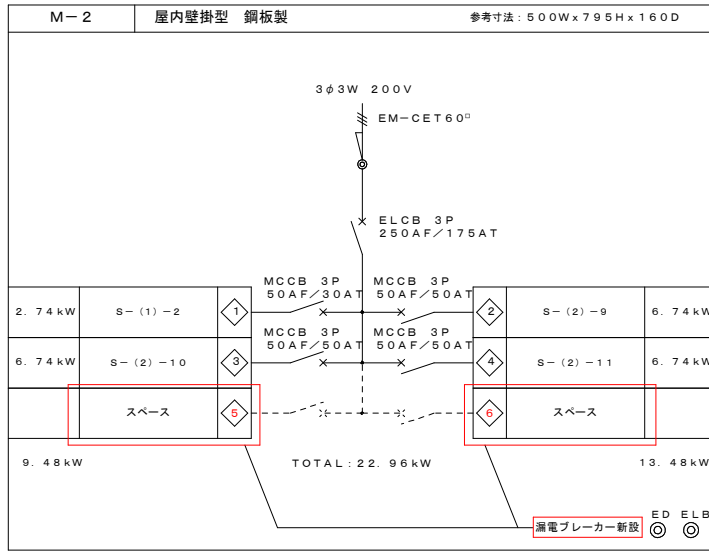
| M－2 | 屋内壁掛型　鋼板製 | 参考寸法：500Wx795Hx160D |
|---|---|---|

3$\phi$3W　200V

EM－CET60$^{\square}$

ELCB　3P
250AF／175AT

MCCB　3P
50AF／30AT

MCCB　3P
50AF／50AT

MCCB　3P
50AF／50AT

MCCB　3P
50AF／50AT

| 2．74kW | S－（1）－2 | 1 | 2 | S－（2）－9 | 6．74kW |
|---|---|---|---|---|---|
| 6．74kW | S－（2）－10 | 3 | 4 | S－（2）－11 | 6．74kW |
|  | スペース | 5 | 6 | スペース |  |

9．48kW　　TOTAL：22．96kW　　13．48kW

漏電ブレーカー新設

ED　ELB